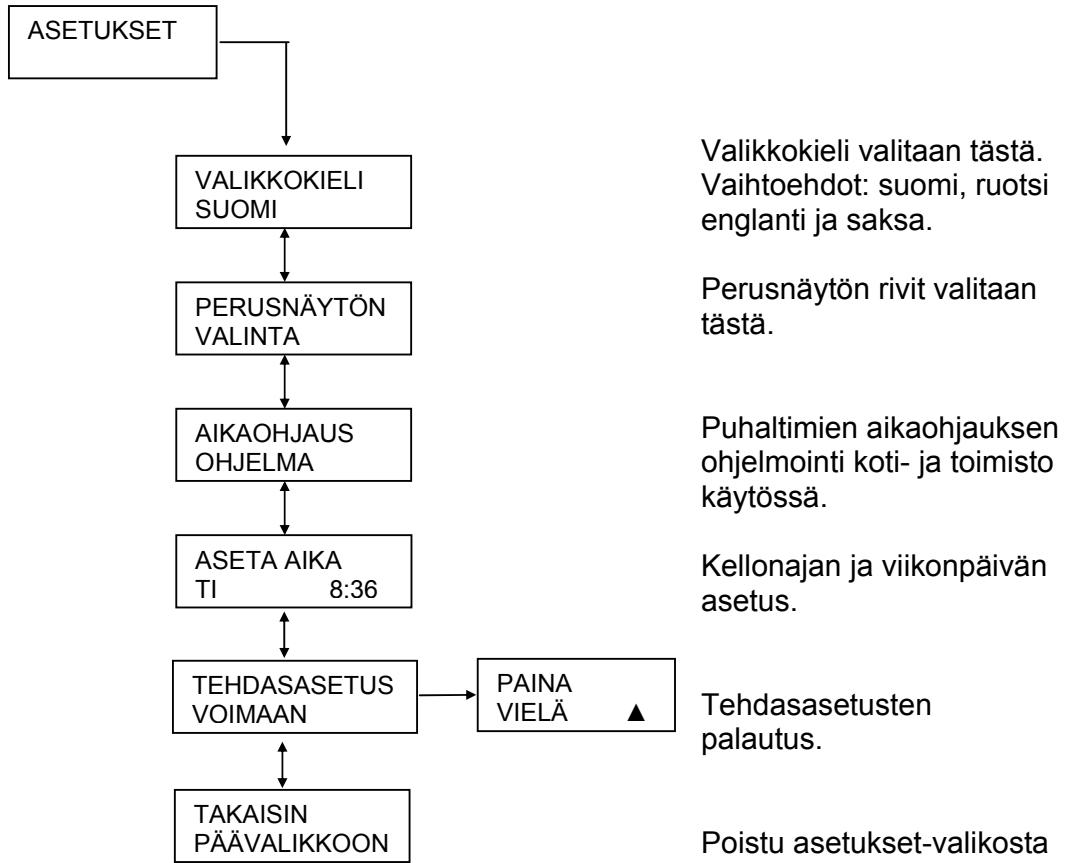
ASETUKSET

VALIKKOKIELI
SUOMI

Valikkokieli valitaan tästä. Vaihtoehdot: suomi, ruotsi englanti ja saksa.

PERUSNÄYTÖN
VALINTA

Perusnäytön rivit valitaan tästä.

AIKAOHJAUS
OHJELMA

Puhaltimien aikaohjauksen ohjelmointi koti- ja toimisto käytössä.

ASETA AIKA
TI 8:36

Kellonajan ja viikonpäivän asetus.

TEHDASASETUS
VOIMAAN

PAINA
VIELÄ ▲

Tehdasasetusten palautus.

TAKAISIN
PÄÄVALIKKOON

Poistu asetukset-valikosta